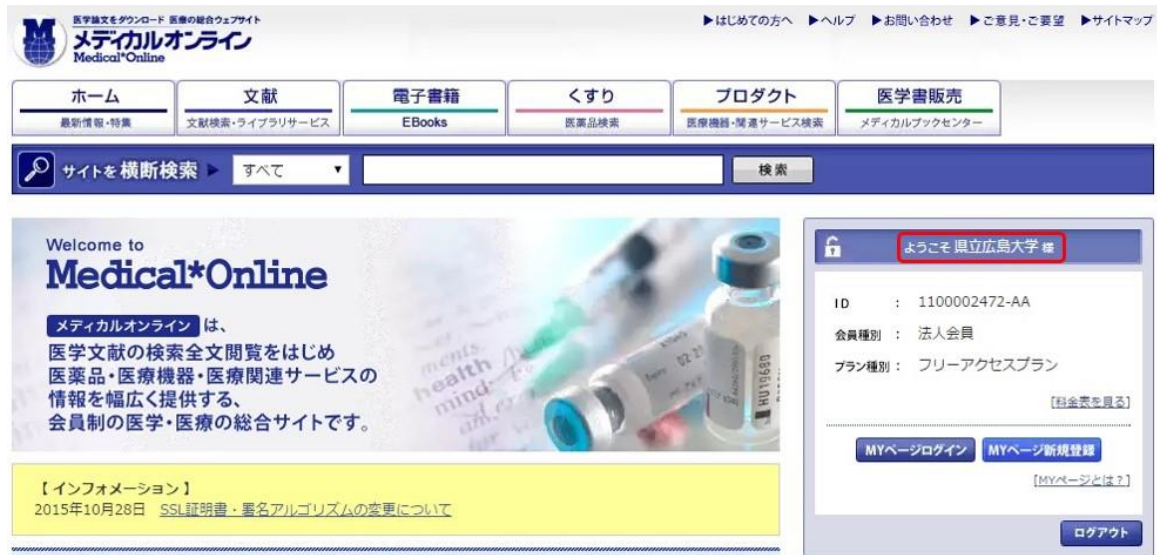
医学論文をダウンロード 医療の総合ウェブサイト
メディカルオンライン
Medical*Online

▶はじめての方へ ▶ヘルプ ▶お問い合わせ ▶ご意見・ご要望 ▶サイトマップ

ホーム
最新情報・特集

文献
文献検索・ライブラリサービス

電子書籍
EBooks

くすり
医薬品検索

プロダクト
医療機器・関連サービス検索

医学書販売
メディカルブックセンター

サイトを横断検索 ▶ すべて ▾ 検索

Welcome to
Medical*Online

メディカルオンライン は、
医学文献の検索全文閲覧をはじめ
医薬品・医療機器・医療関連サービスの
情報を幅広く提供する、
会員制の医学・医療の総合サイトです。

ments
health
mind

【インフォメーション】
2015年10月28日 SSL証明書・署名アルゴリズムの変更について

ようこそ 県立広島大学 様

ID : 1100002472-AA
会員種別 : 法人会員
プラン種別 : フリーアクセスプラン

[料金表を見る]

MYページログイン MYページ新規登録

[MYページとは？]

ログアウト